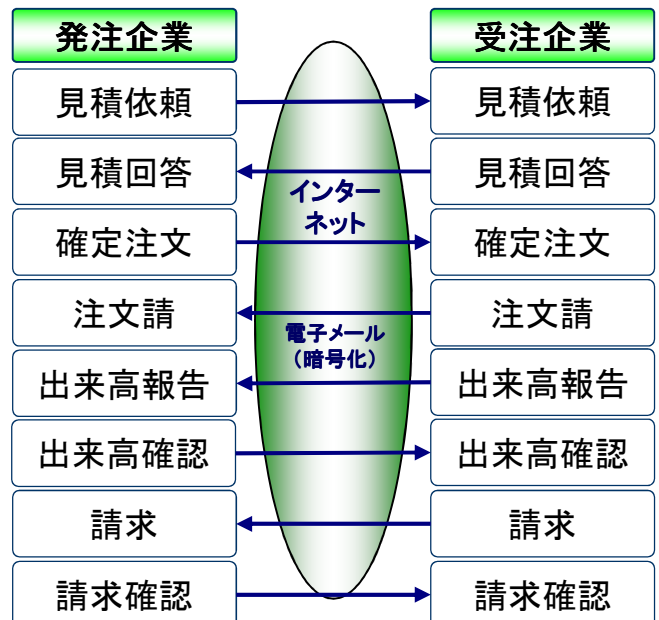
発注企業

見積依頼

見積回答

確定注文

注文請

出来高報告

出来高確認

請求

請求確認

インターネット

電子メール（暗号化）

受注企業

見積依頼

見積回答

確定注文

注文請

出来高報告

出来高確認

請求

請求確認